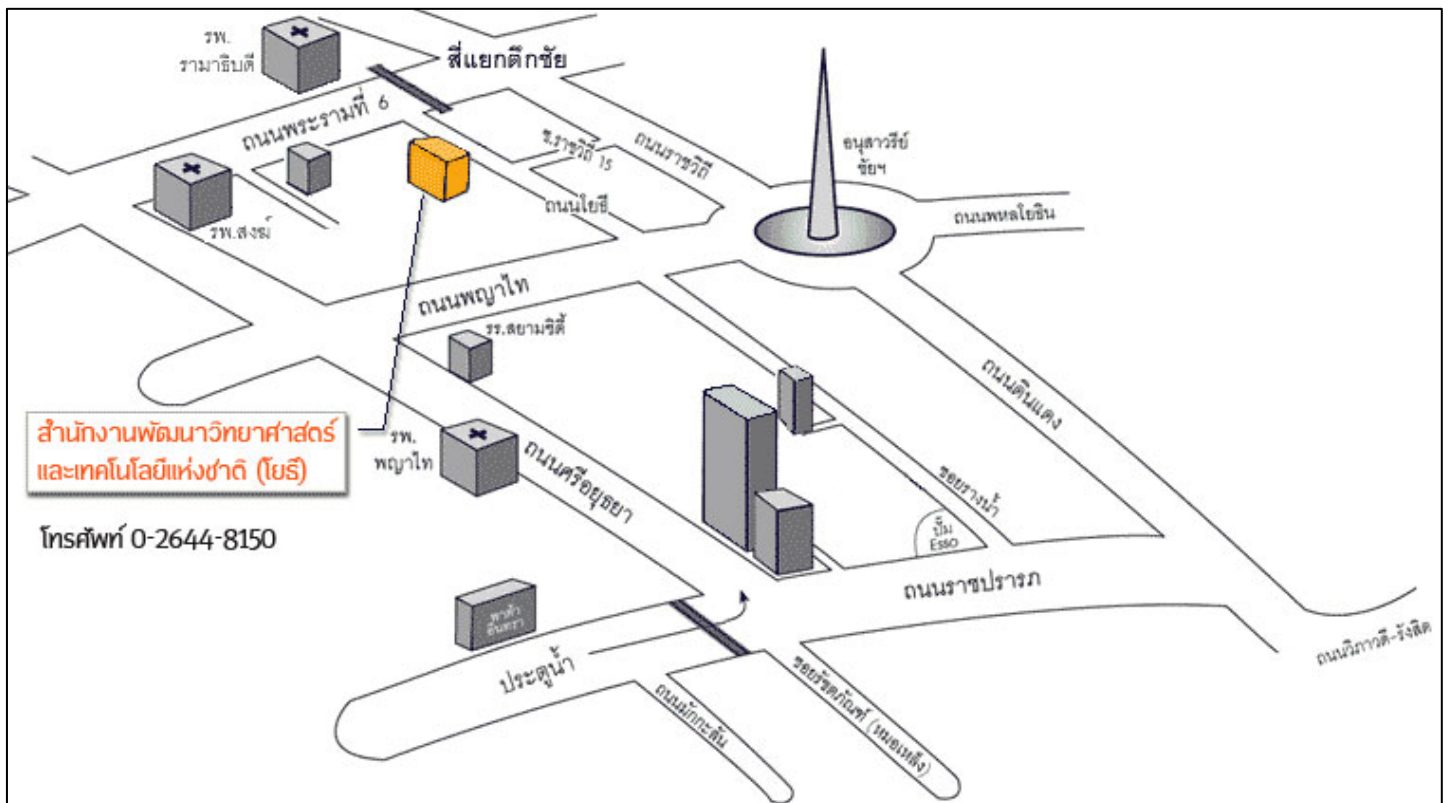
รพ. รามาธิบดี

สี่แยกตึกชัย

ถนนพระรามที่ 6

ซ.ราชวิถี 15

ถนนราชวิถี

อนุสาวรีย์ชัยฯ

ถนนพหลโยธิน

ถนนโยธี

รพ.สงฆ์

ถนนพญาไท

รร.สยามซิตี้

ถนนดินแดง

สำนักงานพัฒนาวิทยาศาสตร์และเทคโนโลยีแห่งชาติ (โยธี)

รพ. พญาไท

ถนนศรีอยุธยา

ซอยรางน้ำ

ปั๊ม Esso

โทรศัพท์ 0-2644-8150

ถนนราชปรารภ

พาต้า อินทรา

ประตูน้ำ

ถนนวิภาวดี-รังสิต

ถนนมักกะสัน

ซอยรัชฎภัณฑ์ (หมอเหล็ง)